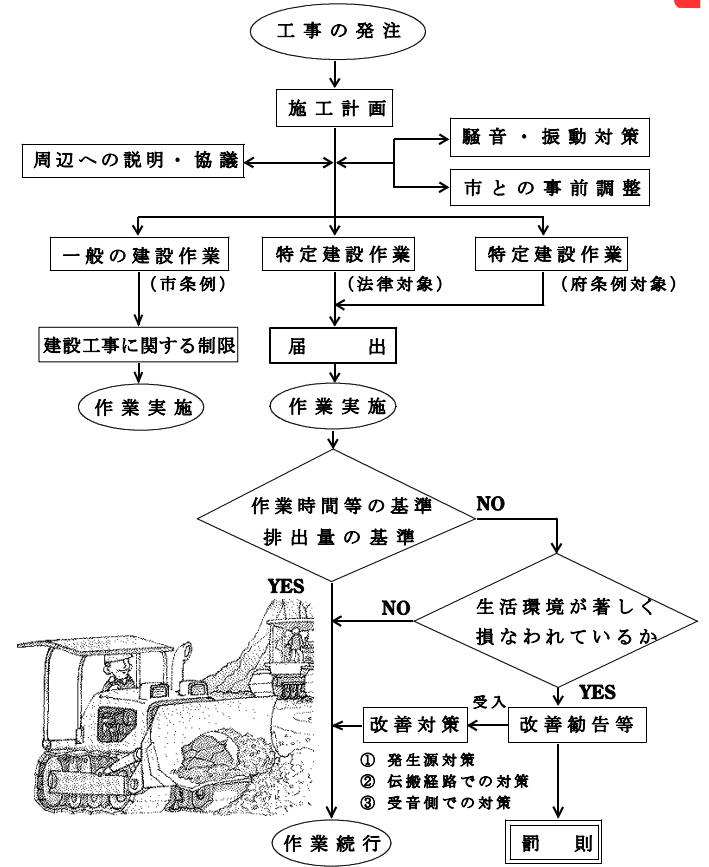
工事の発注

施工計画

周辺への説明・協議

騒音・振動対策

市との事前調整

一般の建設作業
（市条例）

特定建設作業
（法律対象）

特定建設作業
（府条例対象）

建設工事に関する制限

届　出

作業実施

作業実施

作業時間等の基準
排出量の基準

NO

YES

生活環境が著しく損なわれているか

NO

YES

受入

改善対策

改善勧告等

① 発生源対策
② 伝搬経路での対策
③ 受音側での対策

作業続行

罰　則